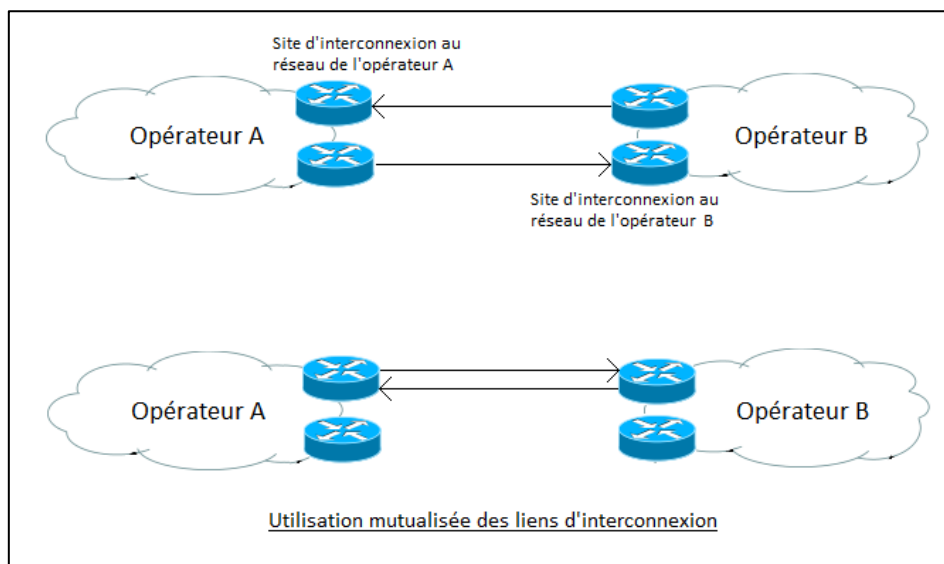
Site d'interconnexion au réseau de l'opérateur A

Opérateur A

Opérateur B

Site d'interconnexion au réseau de l'opérateur B

Opérateur A

Opérateur B

Utilisation mutualisée des liens d'interconnexion